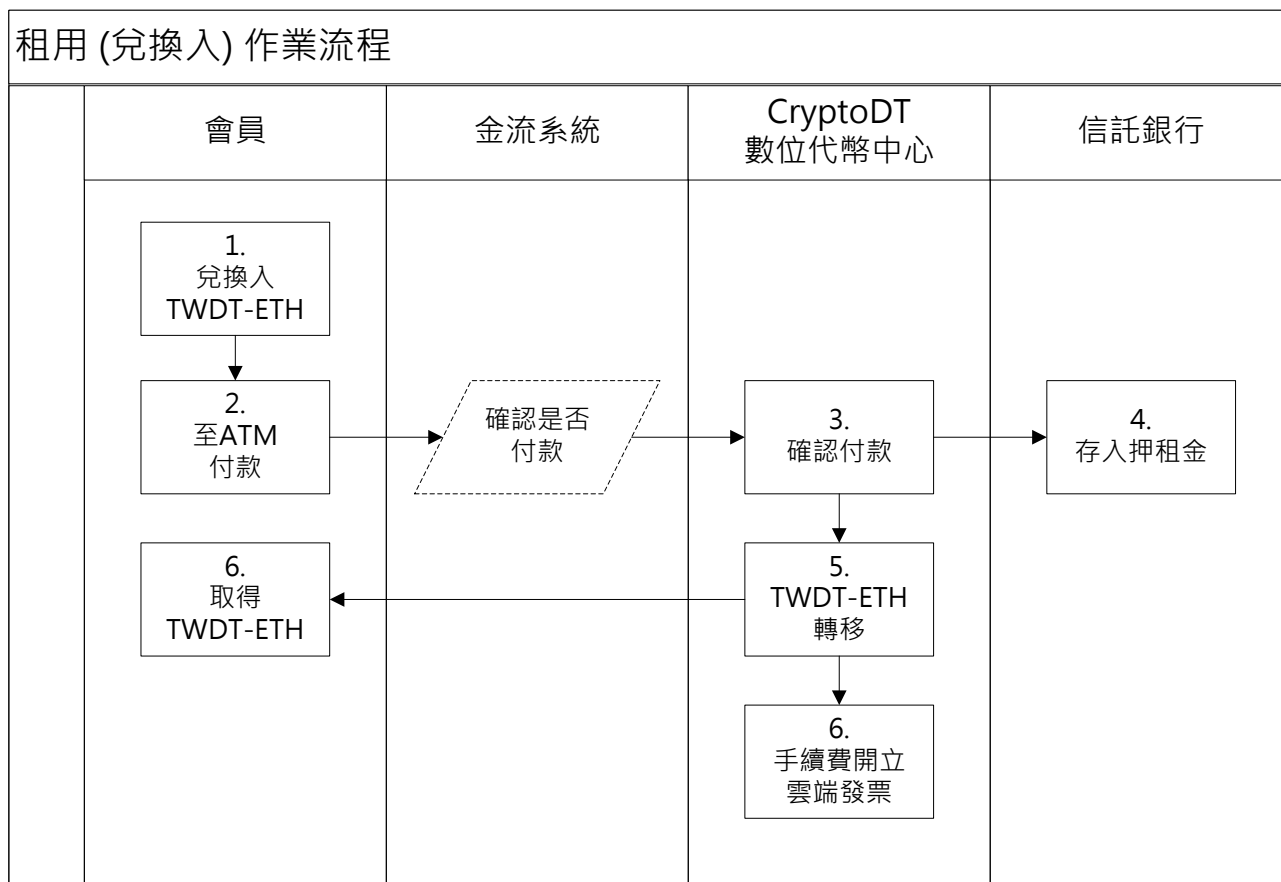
租用 (兌換入) 作業流程

| 會員 | 金流系統 | CryptoDT 數位代幣中心 | 信託銀行 |
|---|---|---|---|

1. 兌換入 TWDT-ETH

2. 至ATM 付款

確認是否 付款

3. 確認付款

4. 存入押租金

5. TWDT-ETH 轉移

6. 取得 TWDT-ETH

6. 手續費開立 雲端發票